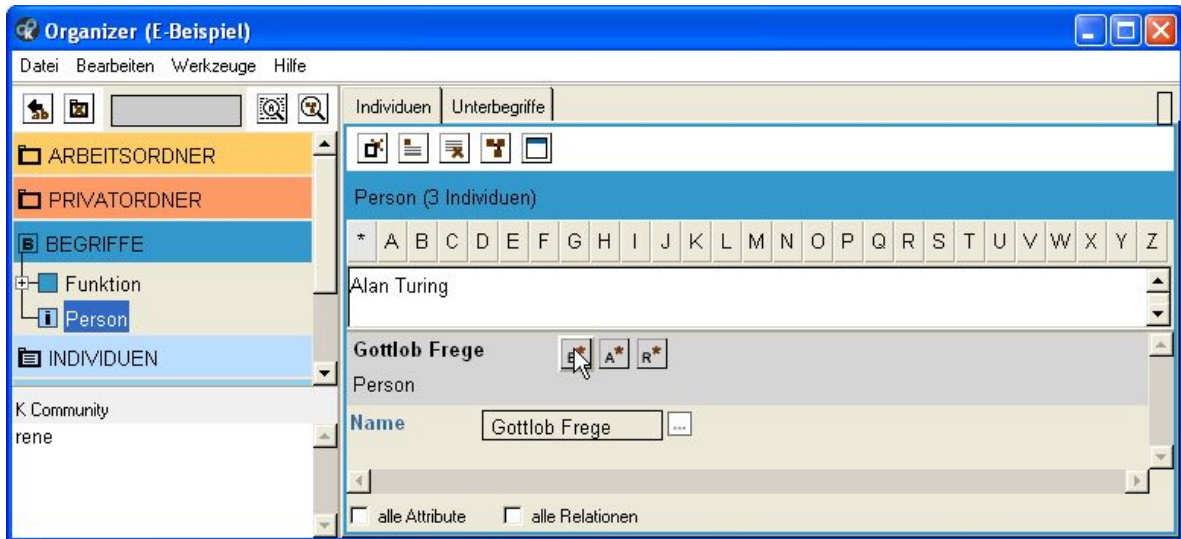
Organizer (E-Beispiel)

Datei Bearbeiten Werkzeuge Hilfe

ARBEITSORDNER
PRIVATORDNER
BEGRIFFE
Funktion
Person
INDIVIDUEN

K Community
rene

Individuen | Unterbegriffe

Person (3 Individuen)

| * | A | B | C | D | E | F | G | H | I | J | K | L | M | N | O | P | Q | R | S | T | U | V | W | X | Y | Z |
|---|---|---|---|---|---|---|---|---|---|---|---|---|---|---|---|---|---|---|---|---|---|---|---|---|---|---|

Alan Turing

Gottlob Frege
Person
B* A* R*

Name Gottlob Frege ...

alle Attribute alle Relationen